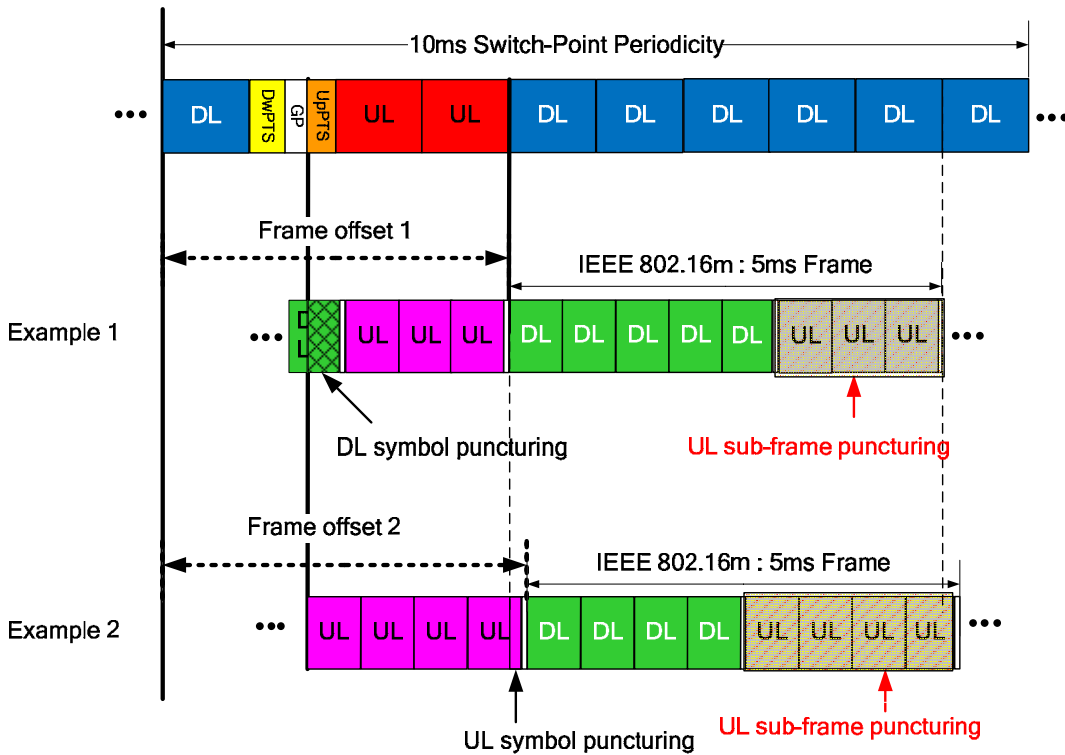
10ms Switch-Point Periodicity

••• DL DwPTS GP UpPTS UL UL DL DL DL DL DL DL •••

Frame offset 1

IEEE 802.16m : 5ms Frame

Example 1

••• DL UL UL UL DL DL DL DL DL UL UL UL •••

DL symbol puncturing

UL sub-frame puncturing

Frame offset 2

IEEE 802.16m : 5ms Frame

Example 2

••• UL UL UL UL DL DL DL DL UL UL UL UL •••

UL symbol puncturing

UL sub-frame puncturing